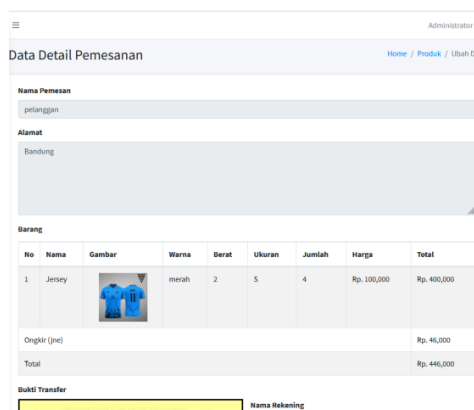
≡

Administrator

Data Detail Pemesanan

Home / Produk / Ubah D

Nama Pemesan

pelanggan

Alamat

Bandung

Barang

| No | Nama | Gambar | Warna | Berat | Ukuran | Jumlah | Harga | Total |
|---|---|---|---|---|---|---|---|---|
| 1 | Jersey | | merah | 2 | S | 4 | Rp. 100,000 | Rp. 400,000 |
| Ongkir (jne) | | | | | | | | Rp. 46,000 |
| Total | | | | | | | | Rp. 446,000 |

Bukti Transfer

Nama Rekening